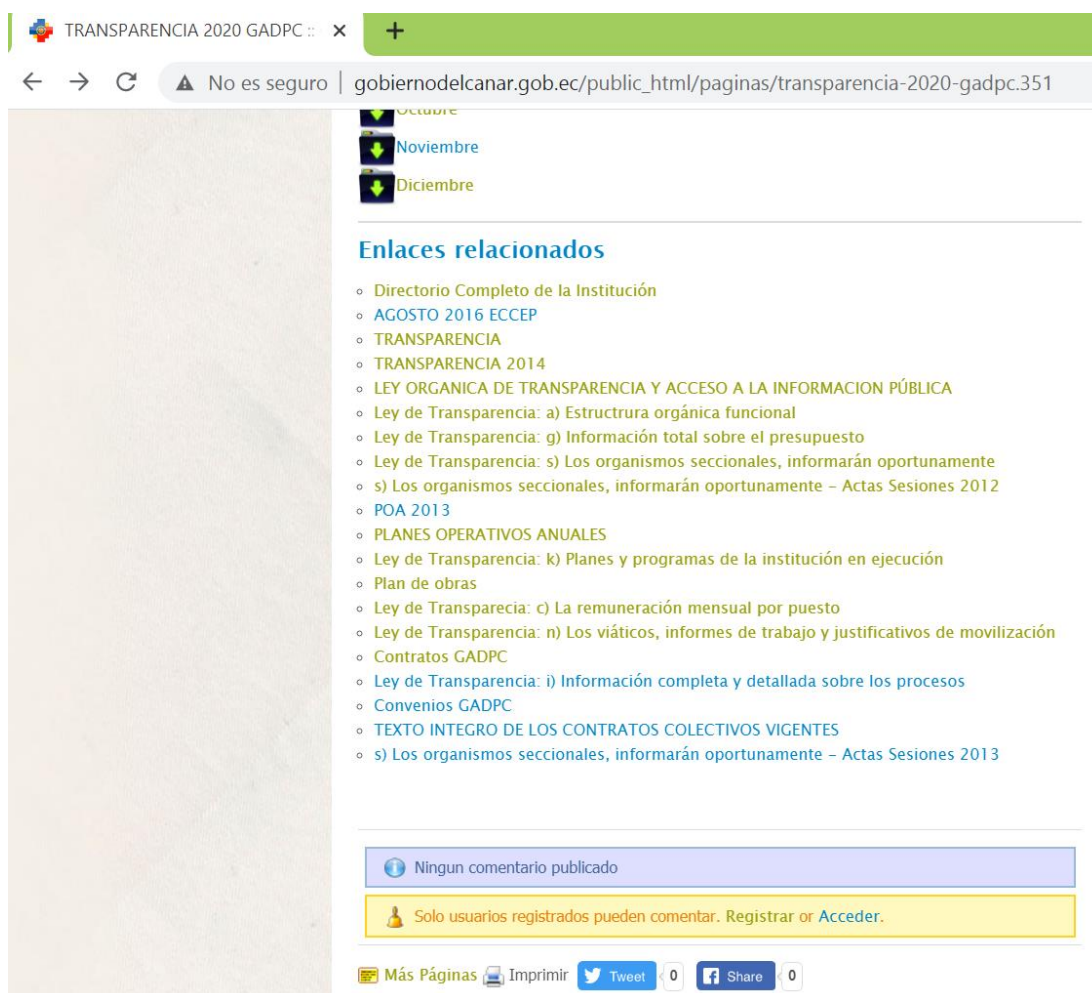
TRANSPARENCIA 2020 GADPC :: ×

No es seguro | gobiernodelcanar.gob.ec/public_html/paginas/transparencia-2020-gadpc.351

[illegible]

Noviembre

Diciembre

Enlaces relacionados

- Directorio Completo de la Institución
- AGOSTO 2016 ECCEP
- TRANSPARENCIA
- TRANSPARENCIA 2014
- LEY ORGANICA DE TRANSPARENCIA Y ACCESO A LA INFORMACION PÚBLICA
- Ley de Transparencia: a) Estructura orgánica funcional
- Ley de Transparencia: g) Información total sobre el presupuesto
- Ley de Transparencia: s) Los organismos seccionales, informarán oportunamente
- s) Los organismos seccionales, informarán oportunamente - Actas Sesiones 2012
- POA 2013
- PLANES OPERATIVOS ANUALES
- Ley de Transparencia: k) Planes y programas de la institución en ejecución
- Plan de obras
- Ley de Transparecia: c) La remuneración mensual por puesto
- Ley de Transparencia: n) Los viáticos, informes de trabajo y justificativos de movilización
- Contratos GADPC
- Ley de Transparencia: i) Información completa y detallada sobre los procesos
- Convenios GADPC
- TEXTO INTEGRO DE LOS CONTRATOS COLECTIVOS VIGENTES
- s) Los organismos seccionales, informarán oportunamente - Actas Sesiones 2013

Ningun comentario publicado

Solo usuarios registrados pueden comentar. Registrar or Acceder.

Más Páginas Imprimir Tweet 0 Share 0